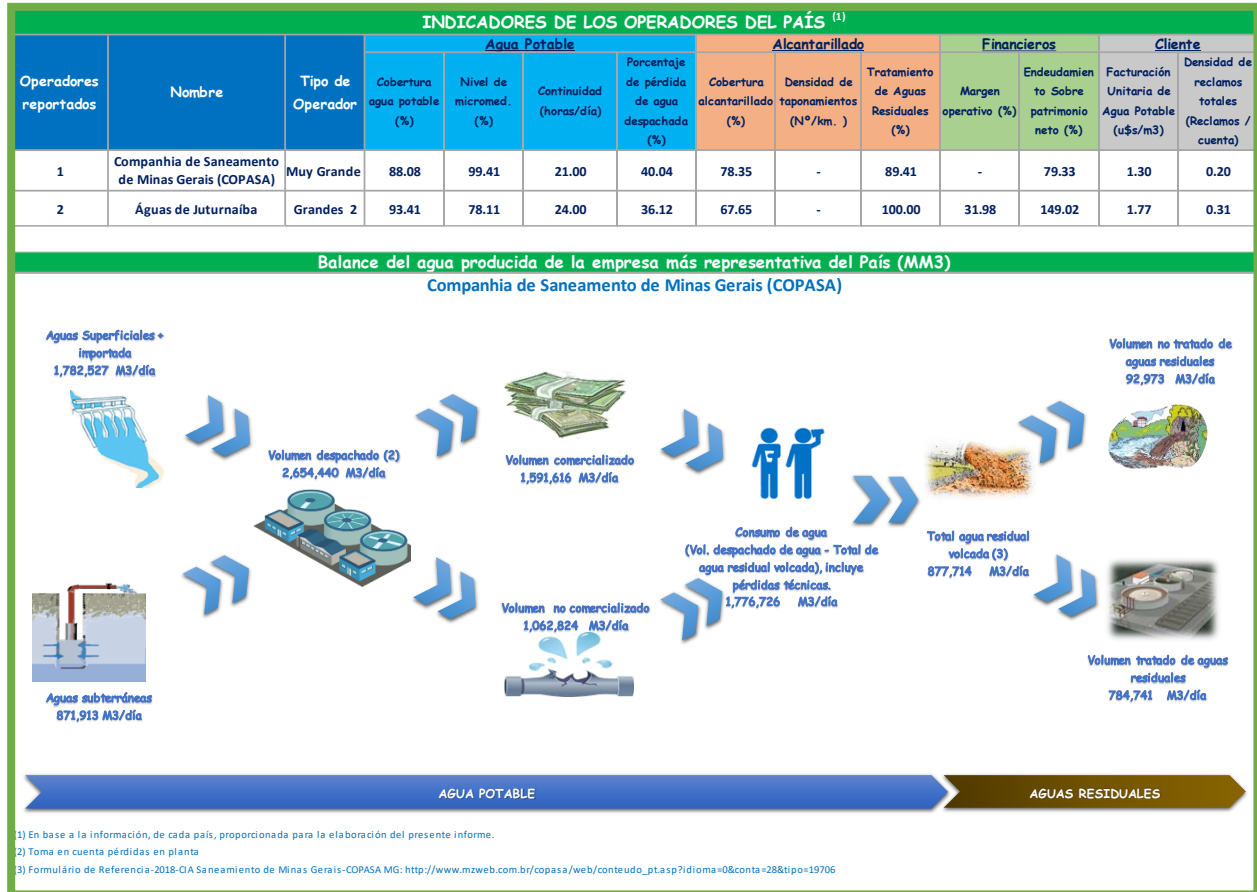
INDICADORES DE LOS OPERADORES DEL PAÍS $^{(1)}$

| Operadores reportados | Nombre | Tipo de Operador | Agua Potable: Cobertura agua potable (%) | Agua Potable: Nivel de micromed. (%) | Agua Potable: Continuidad (horas/día) | Agua Potable: Porcentaje de pérdida de agua despachada (%) | Alcantarillado: Cobertura alcantarillado (%) | Alcantarillado: Densidad de taponamientos (Nº/km. ) | Alcantarillado: Tratamiento de Aguas Residuales (%) | Financieros: Margen operativo (%) | Financieros: Endeudamiento Sobre patrimonio neto (%) | Cliente: Facturación Unitaria de Agua Potable (u$s/m3) | Cliente: Densidad de reclamos totales (Reclamos / cuenta) |
|---|---|---|---|---|---|---|---|---|---|---|---|---|---|
| 1 | Companhia de Saneamento de Minas Gerais (COPASA) | Muy Grande | 88.08 | 99.41 | 21.00 | 40.04 | 78.35 | - | 89.41 | - | 79.33 | 1.30 | 0.20 |
| 2 | Águas de Juturnaíba | Grandes 2 | 93.41 | 78.11 | 24.00 | 36.12 | 67.65 | - | 100.00 | 31.98 | 149.02 | 1.77 | 0.31 |

Balance del agua producida de la empresa más representativa del País (MM3)

Companhia de Saneamento de Minas Gerais (COPASA)

Aguas Superficiales + importada
1,782,527 M3/día

Aguas subterráneas
871,913 M3/día

Volumen despachado (2)
2,654,440 M3/día

Volumen comercializado
1,591,616 M3/día

Volumen no comercializado
1,062,824 M3/día

Consumo de agua
(Vol. despachado de agua - Total de agua residual volcada), incluye pérdidas técnicas.
1,776,726 M3/día

Total agua residual volcada (3)
877,714 M3/día

Volumen no tratado de aguas residuales
92,973 M3/día

Volumen tratado de aguas residuales
784,741 M3/día

AGUA POTABLE

AGUAS RESIDUALES

1) En base a la información, de cada país, proporcionada para la elaboración del presente informe.
(2) Toma en cuenta pérdidas en planta
(3) Formulário de Referencia-2018-CIA Saneamiento de Minas Gerais-COPASA MG: http://www.mzweb.com.br/copasa/web/conteudo_pt.asp?idioma=0&conta=28&tipo=19706